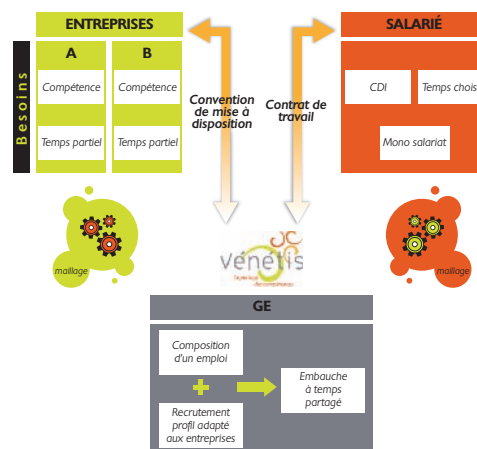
ENTREPRISES

Besoins

A

B

Compétence

Compétence

Temps partiel

Temps partiel

Convention de mise à disposition

Contrat de travail

SALARIÉ

CDI

Temps choisi

Mono salariat

maillage

maillage

vénétis

GE

Composition d'un emploi

Recrutement profil adapté aux entreprises

Embauche à temps partagé